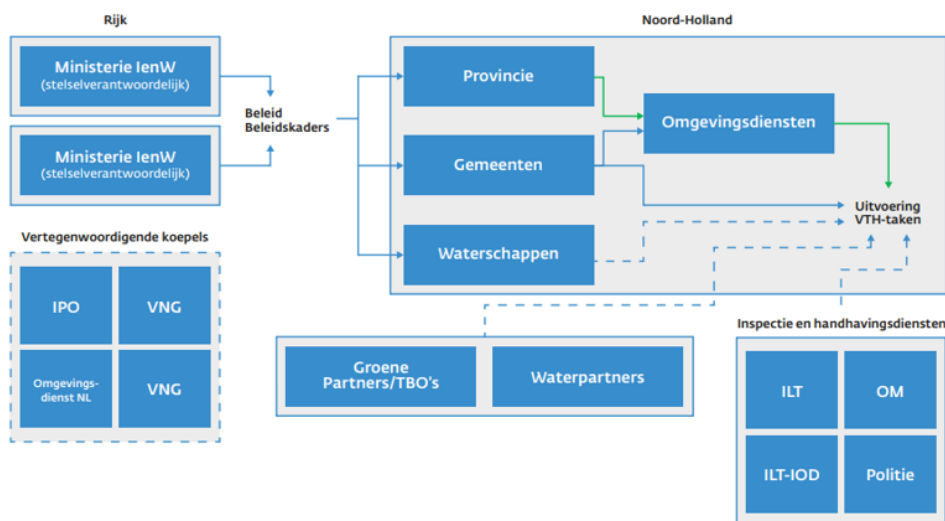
Rijk

Ministerie IenW
(stelselverantwoordelijk)

Ministerie IenW
(stelselverantwoordelijk)

Beleid
Beleidskaders

Vertegenwoordigende koepels

IPO

VNG

Omgevingsdienst NL

VNG

Noord-Holland

Provincie

Gemeenten

Waterschappen

Omgevingsdiensten

Uitvoering
VTH-taken

Groene Partners/TBO's

Waterpartners

Inspectie en handhavingsdiensten

ILT

OM

ILT-IOD

Politie